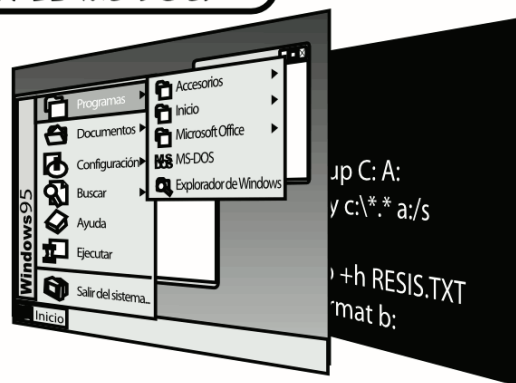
Windows95
Programas
Documentos
Configuración
Buscar
Ayuda
Ejecutar
Salir del sistema...
Inicio
Accesorios
Inicio
Microsoft Office
MS-DOS
Explorador de Windows

up C: A:
y c:\*.* a:/s
+h RESIS.TXT
rmat b: